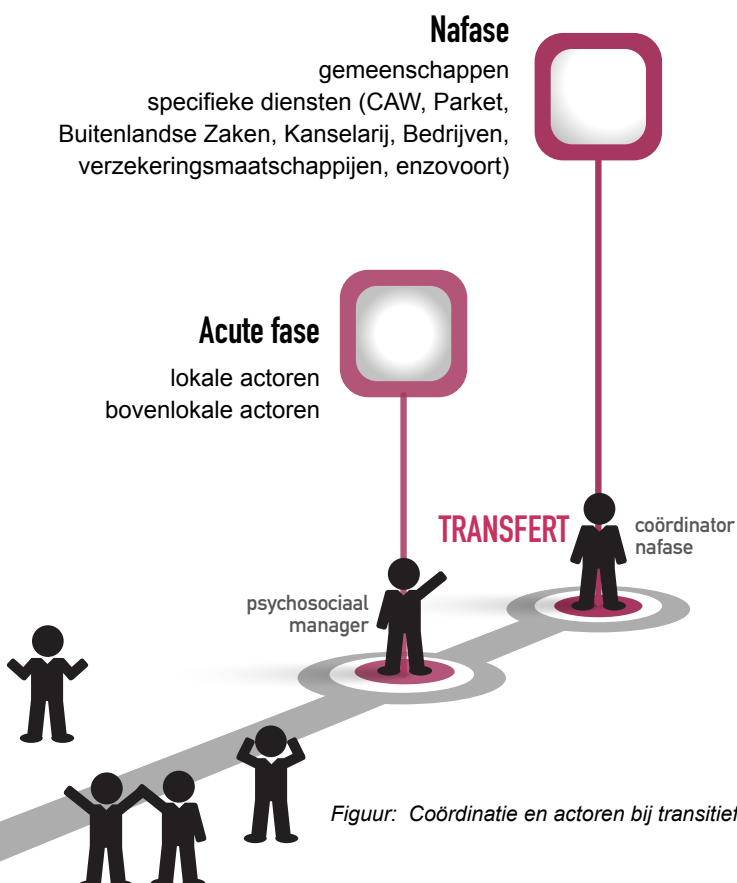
Nafase

gemeenschappen
specifieke diensten (CAW, Parket, Buitenlandse Zaken, Kanselarij, Bedrijven, verzekeringsmaatschappijen, enzovoort)

Acute fase

lokale actoren
bovenlokale actoren

TRANSFERT

coördinator nafase

psychosociaal manager

Figuur: Coördinatie en actoren bij transitief